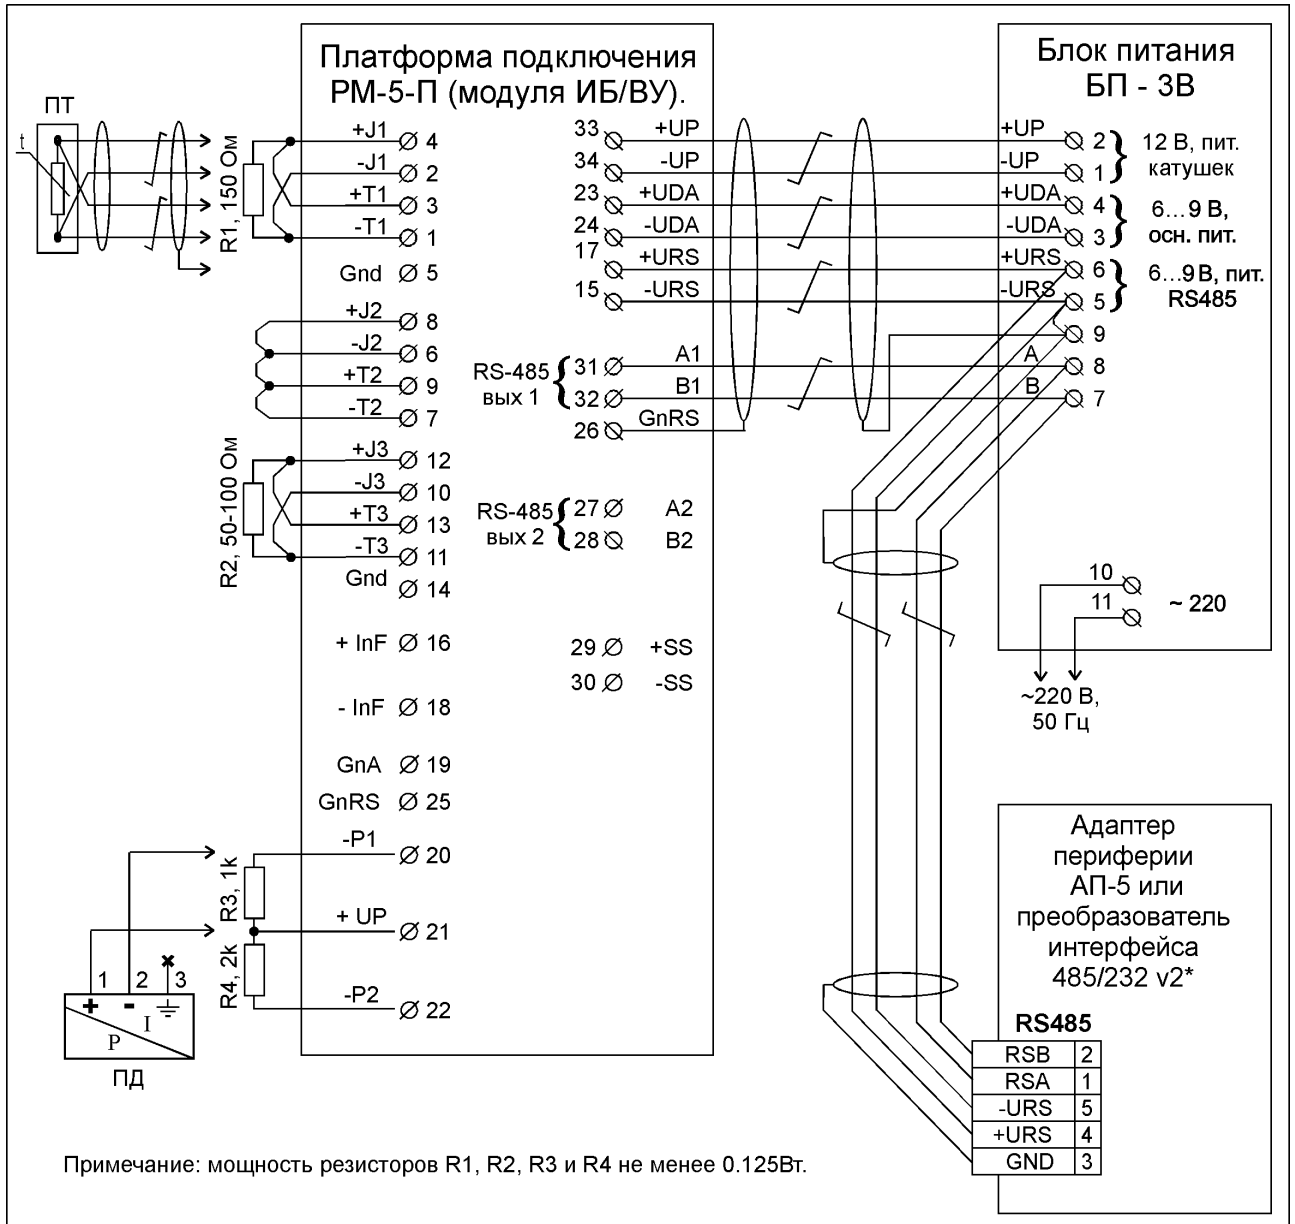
Платформа подключения РМ-5-П (модуля ИБ/ВУ).

ПТ
t
R1, 150 Ом
+J1 4
-J1 2
+T1 3
-T1 1
Gnd 5
+J2 8
-J2 6
+T2 9
-T2 7
R2, 50-100 Ом
+J3 12
-J3 10
+T3 13
-T3 11
Gnd 14
+ InF 16
- InF 18
GnA 19
GnRS 25
-P1 20
+ UP 21
-P2 22
R3, 1k
R4, 2k

33 +UP
34 -UP
23 +UDA
24 -UDA
17 +URS
15 -URS
RS-485 вых 1 31 A1
32 B1
26 GnRS
RS-485 вых 2 27 A2
28 B2
29 +SS
30 -SS

Блок питания БП - 3В
+UP 2
-UP 1
12 В, пит. катушек
+UDA 4
-UDA 3
6…9 В, осн. пит.
+URS 6
-URS 5
6…9 В, пит. RS485
9
A 8
B 7
10
11
~ 220
~220 В, 50 Гц

Адаптер периферии АП-5 или преобразователь интерфейса 485/232 v2*
RS485
| RSB | 2 |
|---|---|
| RSA | 1 |
| -URS | 5 |
| +URS | 4 |
| GND | 3 |

1 2 3
+ -
I
P
ПД

Примечание: мощность резисторов R1, R2, R3 и R4 не менее 0.125Вт.